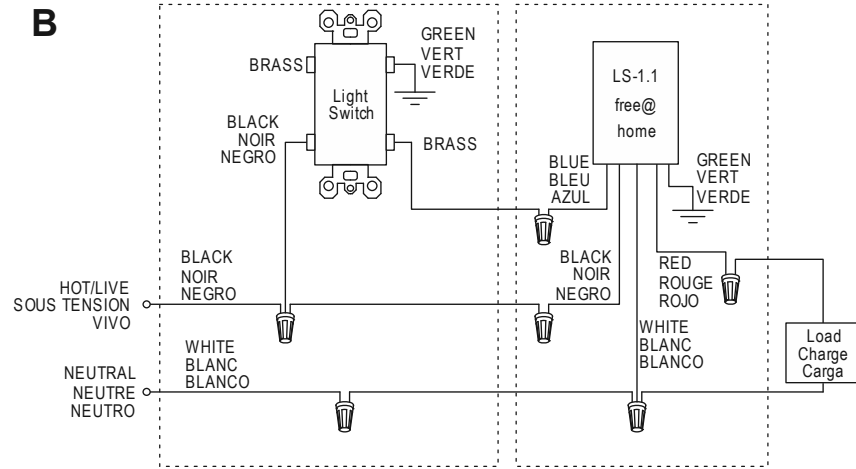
B

BRASS

GREEN
VERT
VERDE

Light
Switch

BLACK
NOIR
NEGRO

BRASS

LS-1.1
free@
home

BLUE
BLEU
AZUL

GREEN
VERT
VERDE

BLACK
NOIR
NEGRO

HOT/LIVE
SOUS TENSION
VIVO

BLACK
NOIR
NEGRO

RED
ROUGE
ROJO

WHITE
BLANC
BLANCO

Load
Charge
Carga

NEUTRAL
NEUTRE
NEUTRO

WHITE
BLANC
BLANCO